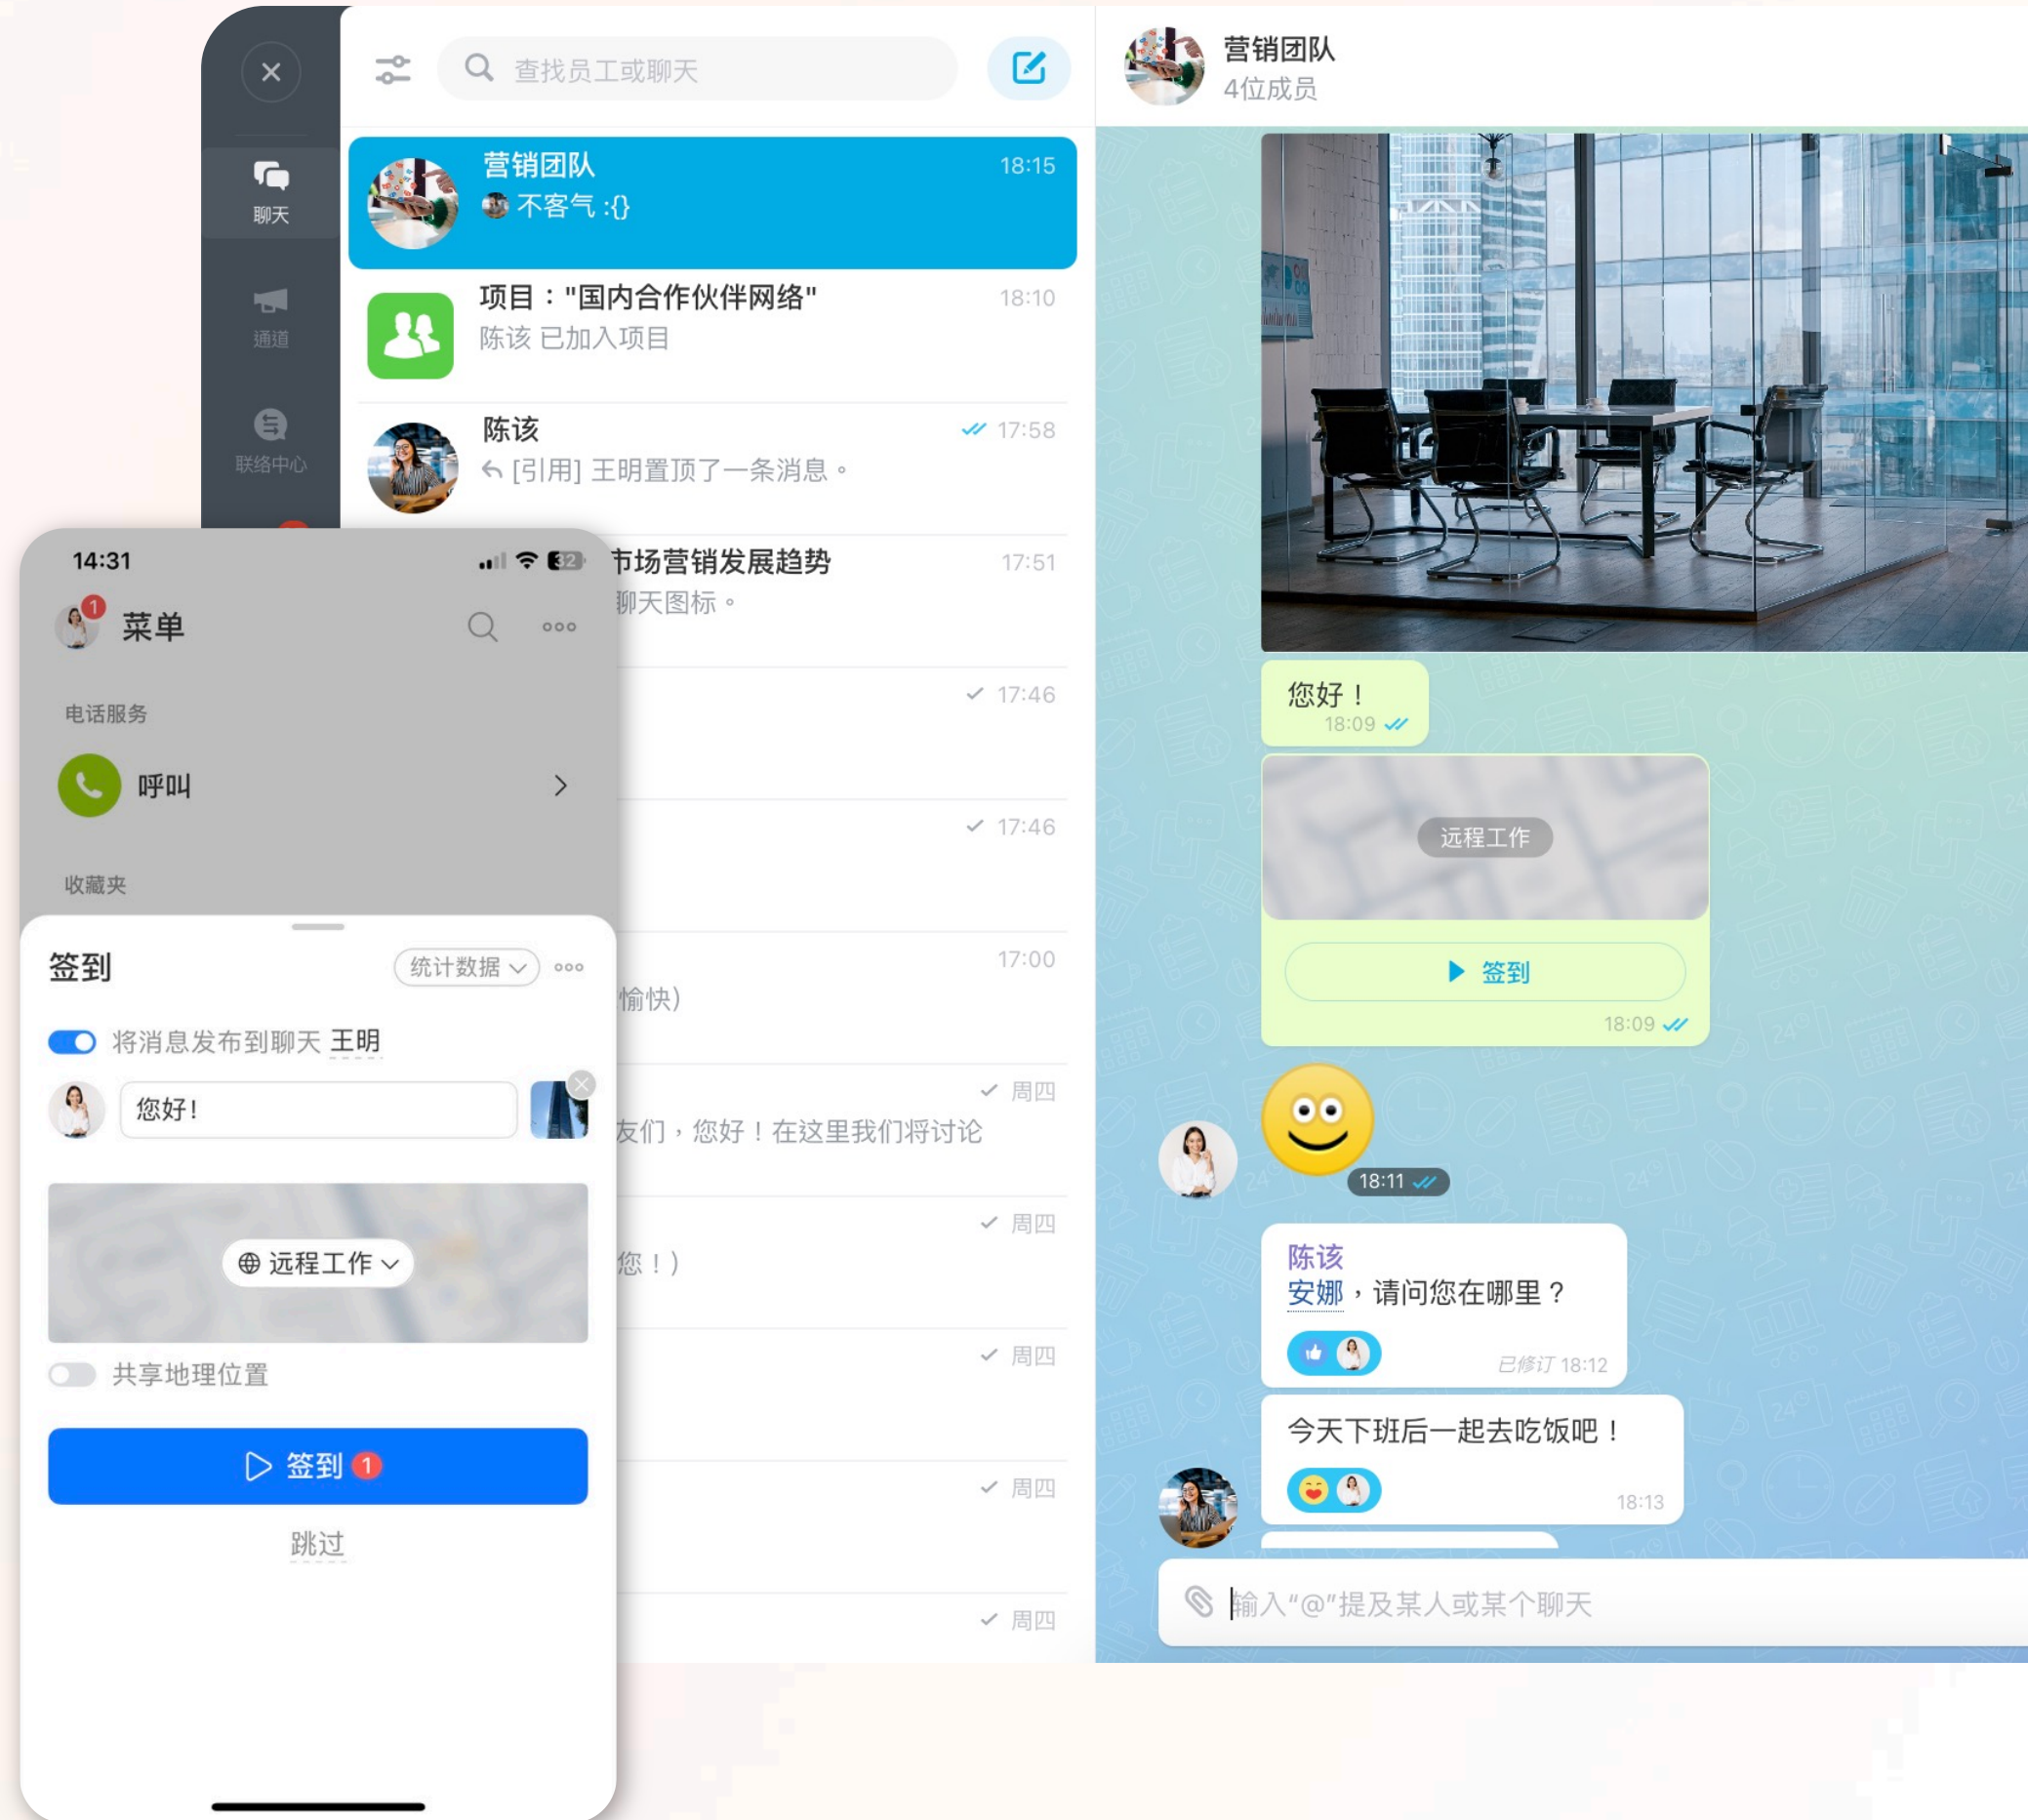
聊天
通道
联络中心

查找员工或聊天

营销团队
不客气 :()
18:15

项目："国内合作伙伴网络"
陈该 已加入项目
18:10

陈该
[引用] 王明置顶了一条消息。
17:58

市场营销发展趋势
聊天图标。
17:51

17:46

17:46

17:00
愉快)

周四
友们，您好！在这里我们将讨论

周四
您！)

周四

周四

周四

14:31
32

1
菜单

电话服务
呼叫

收藏夹

签到
统计数据

将消息发布到聊天 王明

您好!

远程工作

共享地理位置

签到 1

跳过

营销团队
4位成员

您好！
18:09

远程工作

签到
18:09

18:11

陈该
安娜，请问您在哪里？
已修订 18:12

今天下班后一起去吃饭吧！
18:13

输入"@"提及某人或某个聊天